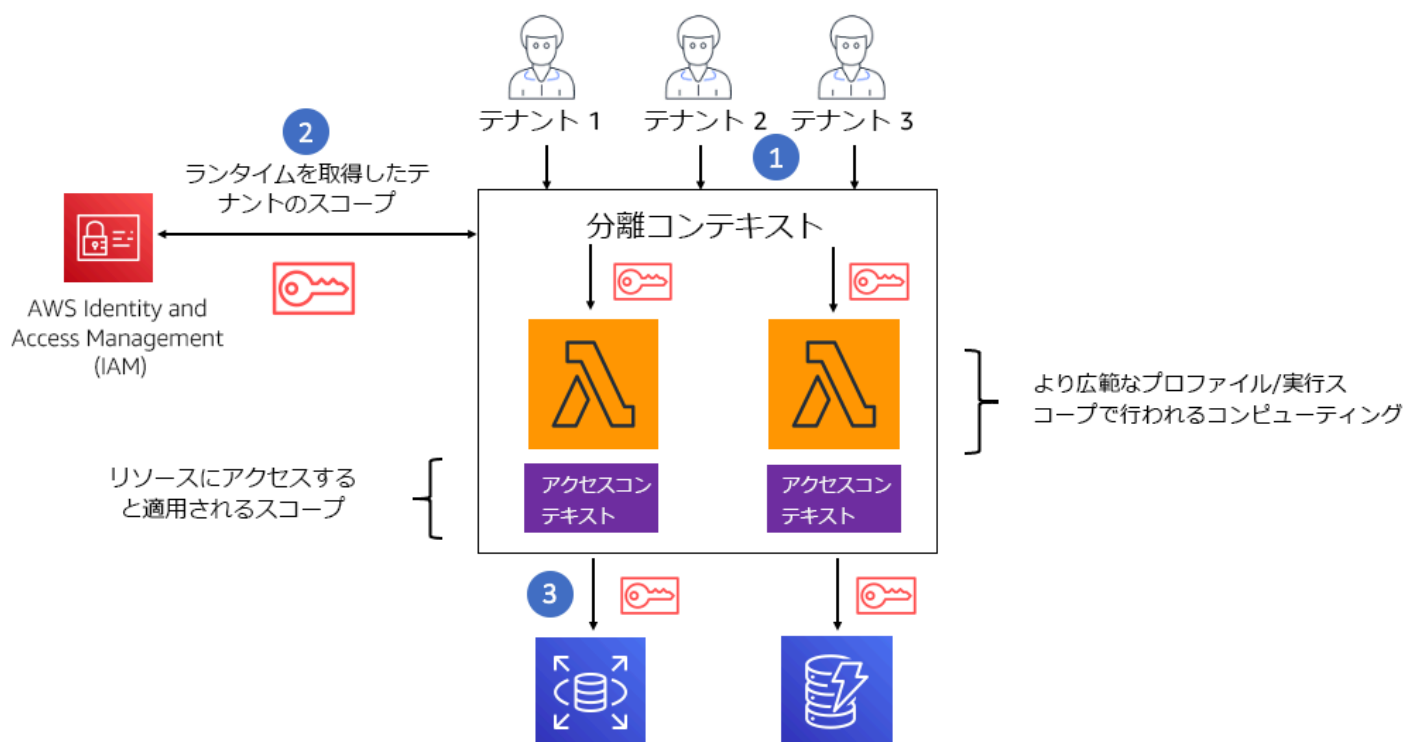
テナント 1
テナント 2
テナント 3

1

2

ランタイムを取得したテナントのスコープ

AWS Identity and Access Management (IAM)

分離コンテキスト

より広範なプロファイル/実行スコープで行われるコンピューティング

リソースにアクセスすると適用されるスコープ

アクセスコンテキスト

アクセスコンテキスト

3